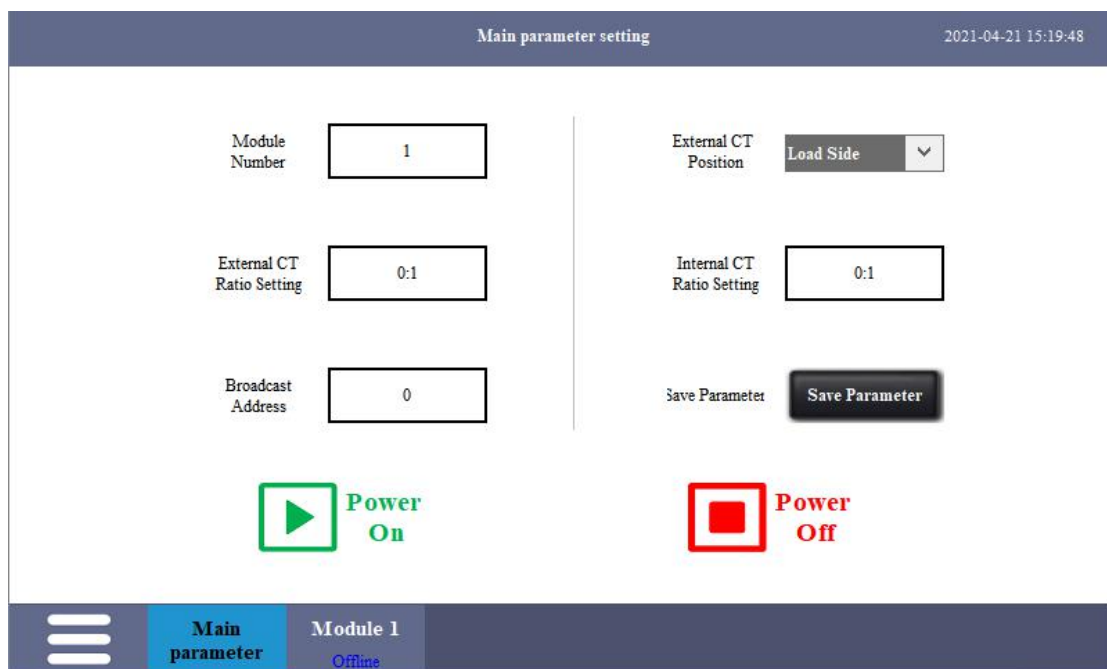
Main parameter setting

2021-04-21 15:19:48

Module Number

1

External CT Position

Load Side

External CT Ratio Setting

0:1

Internal CT Ratio Setting

0:1

Broadcast Address

0

Save Parameter

Save Parameter

Power On

Power Off

Main parameter

Module 1

Offline